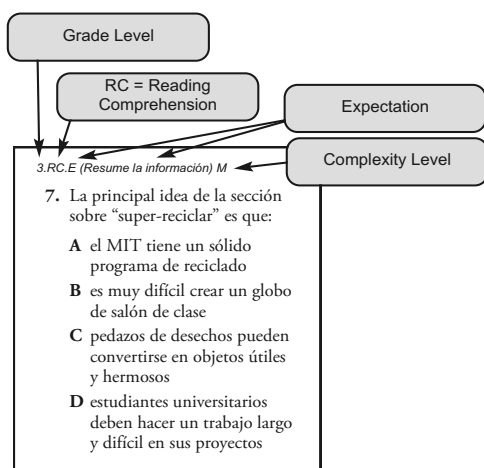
Grade Level

RC = Reading Comprehension

Expectation

Complexity Level

3.RC.E (Resume la información) M

7. La principal idea de la sección sobre "super-reciclar" es que:

A el MIT tiene un sólido programa de reciclado

B es muy difícil crear un globo de salón de clase

C pedazos de desechos pueden convertirse en objetos útiles y hermosos

D estudiantes universitarios deben hacer un trabajo largo y difícil en sus proyectos